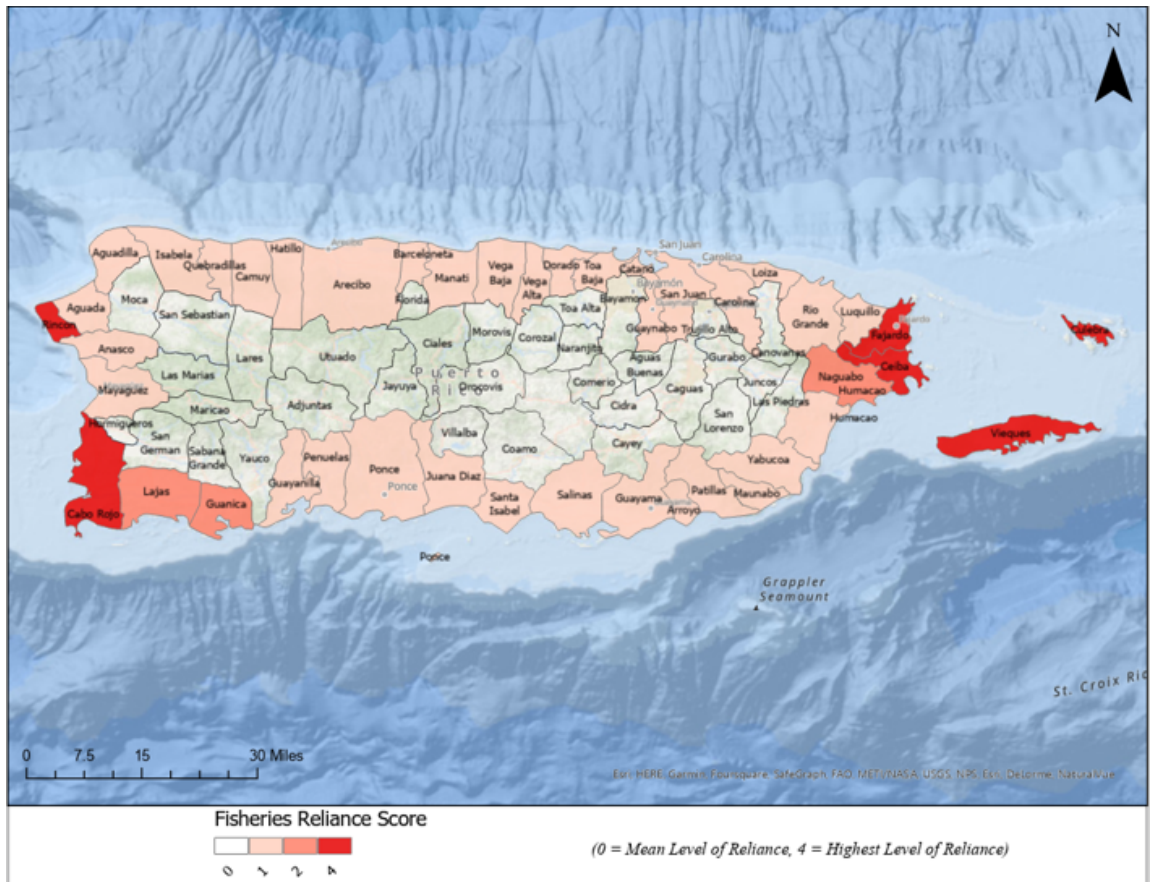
N

Aguadilla
Isabela
Hatillo
Quebradillas
Camuy
Arecibo
Barceloneta
Manati
Vega Baja
Vega Alta
Dorado
Toa Baja
Cataño
San Juan
Carolina
Loiza
Aguada
Rincon
Moca
San Sebastian
Florida
Ciales
Morovis
Corozal
Toa Alta
Naranjito
Bayamon
Guaynabo
Trujillo Alto
Rio Grande
Luquillo
Fajardo
Culebra
Ceiba
Anasco
Mayaguez
Las Marias
Lares
Utuado
Jayuya
Puerto Rico
Orocovis
Comerio
Aguas Buenas
Caguas
Gurabo
Canovanas
Juncos
Las Piedras
Naguabo
Humacao
Humacao
Vieques
Maricao
Adjuntas
Hormigueros
San German
Sabana Grande
Yauco
Villalba
Coamo
Cidra
Cayey
San Lorenzo
Yabucoa
Maunabo
Patillas
Arroyo
Guayama
Salinas
Santa Isabel
Juana Diaz
Ponce
Ponce
Penuelas
Guayanilla
Guanica
Lajas
Cabo Rojo
Ponce
Grappler Seamount
St. Croix Ri

0 7.5 15 30 Miles

Esri, HERE, Garmin, Foursquare, SafeGraph, FAO, METI/NASA, USGS, NPS, Esri, Delorme, NaturalVue

Fisheries Reliance Score
0 1 2 4

(0 = Mean Level of Reliance, 4 = Highest Level of Reliance)